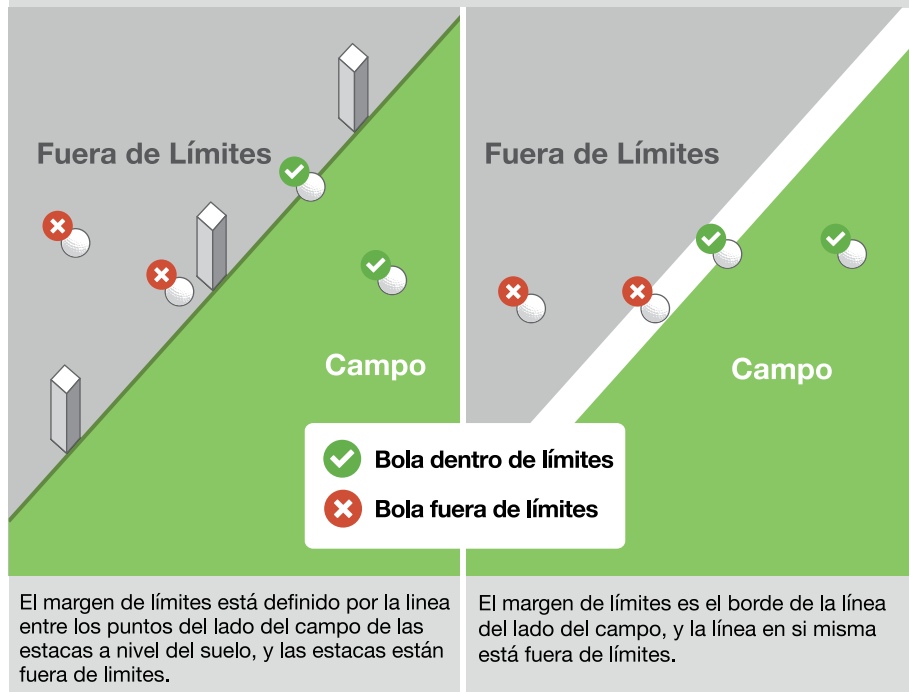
Fuera de Límites

Campo

Fuera de Límites

Campo

Bola dentro de límites

Bola fuera de límites

El margen de límites está definido por la linea entre los puntos del lado del campo de las estacas a nivel del suelo, y las estacas están fuera de limites.

El margen de límites es el borde de la línea del lado del campo, y la línea en si misma está fuera de límites.